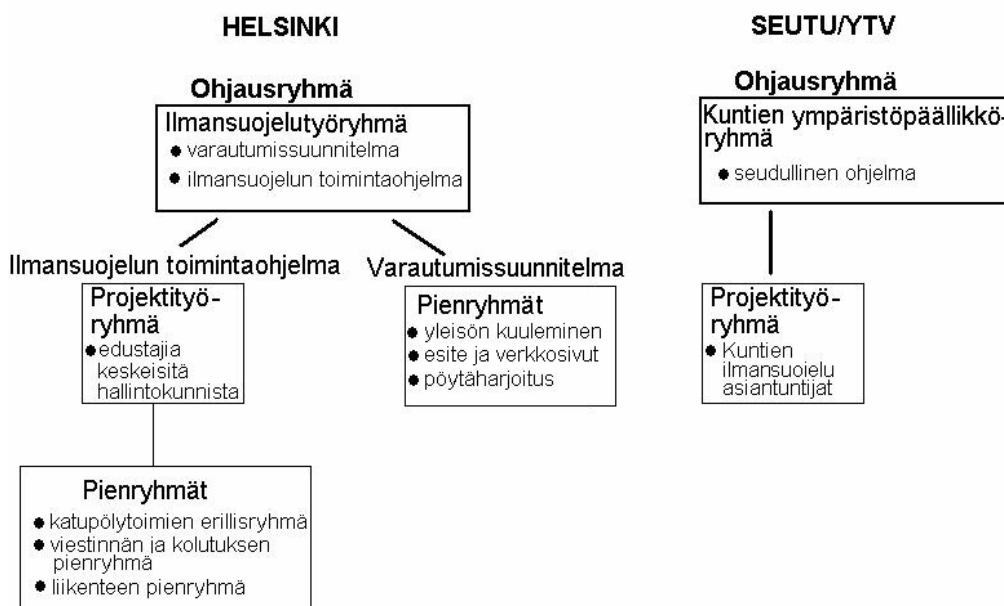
HELSINKI

Ohjausryhmä

Ilmansuojelutyöryhmä
- varautumissuunnitelma
- ilmansuojelun toimintaohjelma

Ilmansuojelun toimintaohjelma

Projektityöryhmä
- edustajia keskeisitä hallintokunnista

Pienryhmät
- katupölytoimien erillisryhmä
- viestinnän ja kolutuksen pienryhmä
- liikenteen pienryhmä

Varautumissuunnitelma

Pienryhmät
- yleisön kuuleminen
- esite ja verkkosivut
- pöytäharjoitus

SEUTU/YTV

Ohjausryhmä

Kuntien ympäristöpäällikkö-ryhmä
- seudullinen ohjelma

Projektityöryhmä
- Kuntien ilmansuoielu asiantuntijat